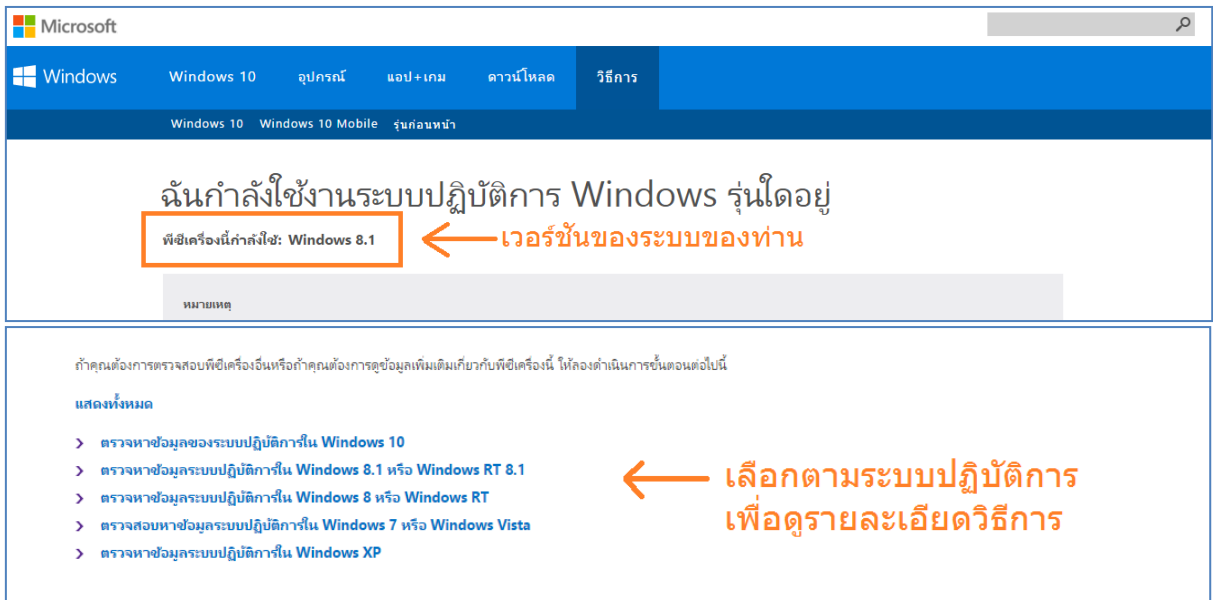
Microsoft

Windows

Windows 10 อุปกรณ์ แอป+เกม ดาวน์โหลด วิธีการ

Windows 10 Windows 10 Mobile รุ่นก่อนหน้า

ฉันกำลังใช้งานระบบปฏิบัติการ Windows รุ่นใดอยู่

พีซีเครื่องนี้กำลังใช้: Windows 8.1

เวอร์ชันของระบบของท่าน

หมายเหตุ

ถ้าคุณต้องการตรวจสอบพีซีเครื่องอื่นหรือถ้าคุณต้องการดูข้อมูลเพิ่มเติมเกี่ยวกับพีซีเครื่องนี้ ให้ลองดำเนินการขั้นตอนต่อไปนี้

แสดงทั้งหมด

ตรวจหาข้อมูลของระบบปฏิบัติการใน Windows 10

ตรวจหาข้อมูลระบบปฏิบัติการใน Windows 8.1 หรือ Windows RT 8.1

ตรวจหาข้อมูลระบบปฏิบัติการใน Windows 8 หรือ Windows RT

ตรวจสอบหาข้อมูลระบบปฏิบัติการใน Windows 7 หรือ Windows Vista

ตรวจหาข้อมูลระบบปฏิบัติการใน Windows XP

เลือกตามระบบปฏิบัติการ
เพื่อดูรายละเอียดวิธีการ